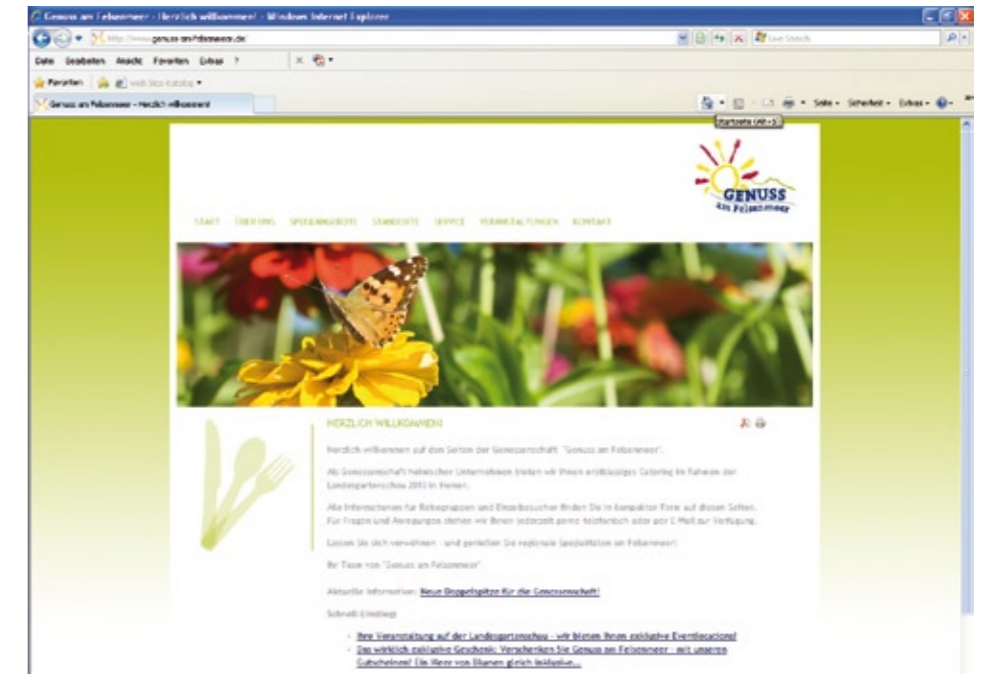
Genuss am Felsenmeer - Herzlich willkommen! - Windows Internet Explorer

http://www.genuss-am-felsenmeer.de

Live Search

Datei Bearbeiten Ansicht Favoriten Extras ?

Favoriten Web Slice-Katalog

Genuss am Felsenmeer - Herzlich willkommen!

Seite Sicherheit Extras

Startseite (Alt+S)

GENUSS am Felsenmeer

START ÜBER UNS SPEISEANGEBOTE STANDORTE SERVICE VERANSTALTUNGEN KONTAKT

HERZLICH WILLKOMMEN!

Herzlich willkommen auf den Seiten der Genossenschaft "Genuss am Felsenmeer".

Als Genossenschaft heimischer Unternehmen bieten wir Ihnen erstklassiges Catering im Rahmen der Landesgartenschau 2012 in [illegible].

Alle Informationen für Reisegruppen und Einzelbesucher finden Sie in kompakter Form auf diesen Seiten. Für Fragen und Anregungen stehen wir Ihnen jederzeit gerne telefonisch oder per E-Mail zur Verfügung.

Lassen Sie sich verwöhnen - und genießen Sie regionale Spezialitäten am Felsenmeer!

Ihr Team von "Genuss am Felsenmeer"

Aktuelle Information: Neue Doppelspitze für die Genossenschaft!

Schnell-Einstieg

Ihre Veranstaltung auf der Landesgartenschau - wir bieten Ihnen exklusive Eventlocations!

Das wirklich exklusive Geschenk: Verschenken Sie Genuss am Felsenmeer - mit unseren Gutscheinen! Ein Meer von Blumen gleich inklusive...